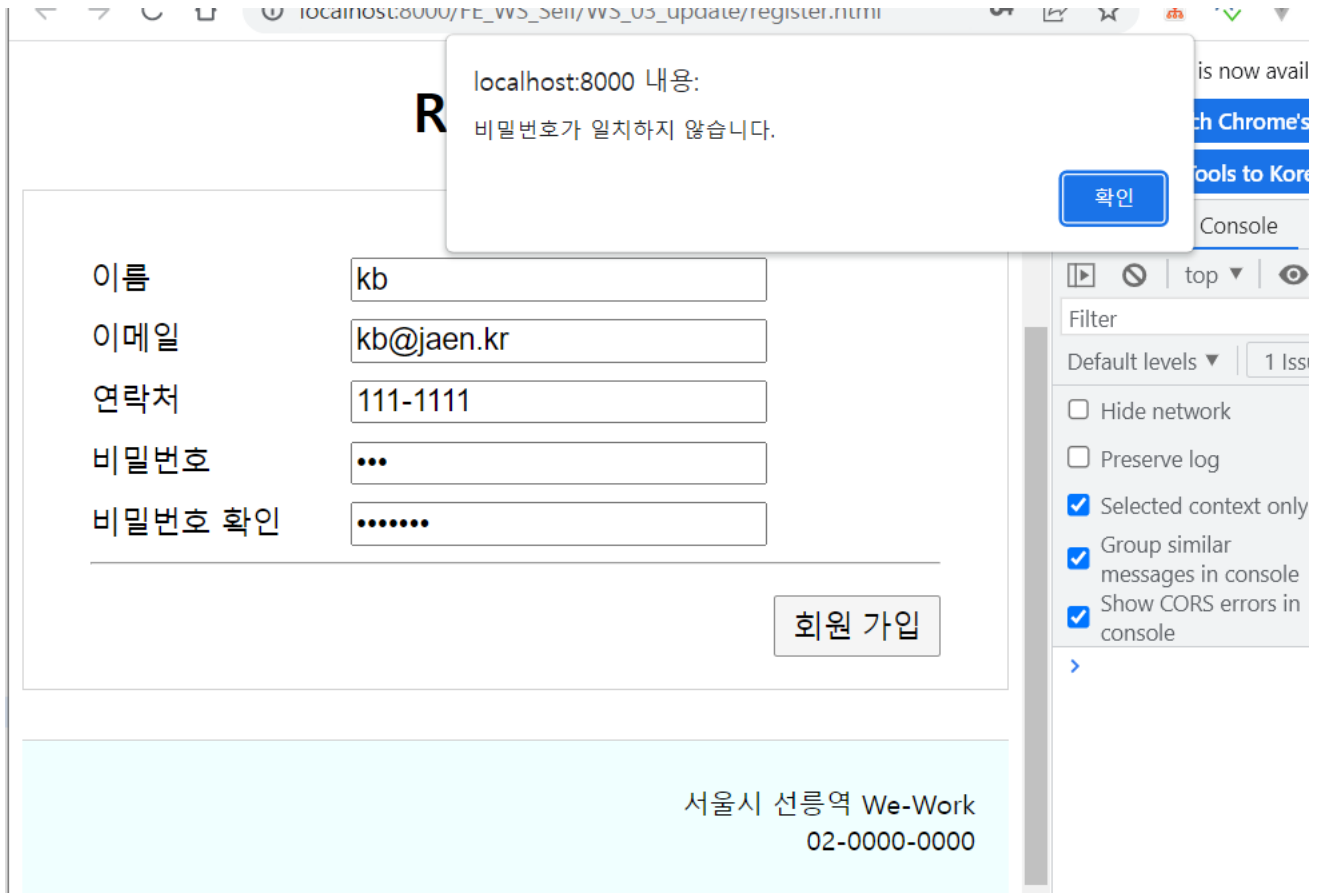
localhost:8000/FE_WS_Self/WS_03_update/register.html

localhost:8000 내용:
비밀번호가 일치하지 않습니다.
확인

R

is now avail
ch Chrome's
ools to Kore
Console

top ▼
Filter
Default levels ▼
1 Issu
Hide network
Preserve log
Selected context only
Group similar messages in console
Show CORS errors in console
›

이름 kb
이메일 kb@jaen.kr
연락처 111-1111
비밀번호 •••
비밀번호 확인 •••••••
회원 가입

서울시 선릉역 We-Work
02-0000-0000